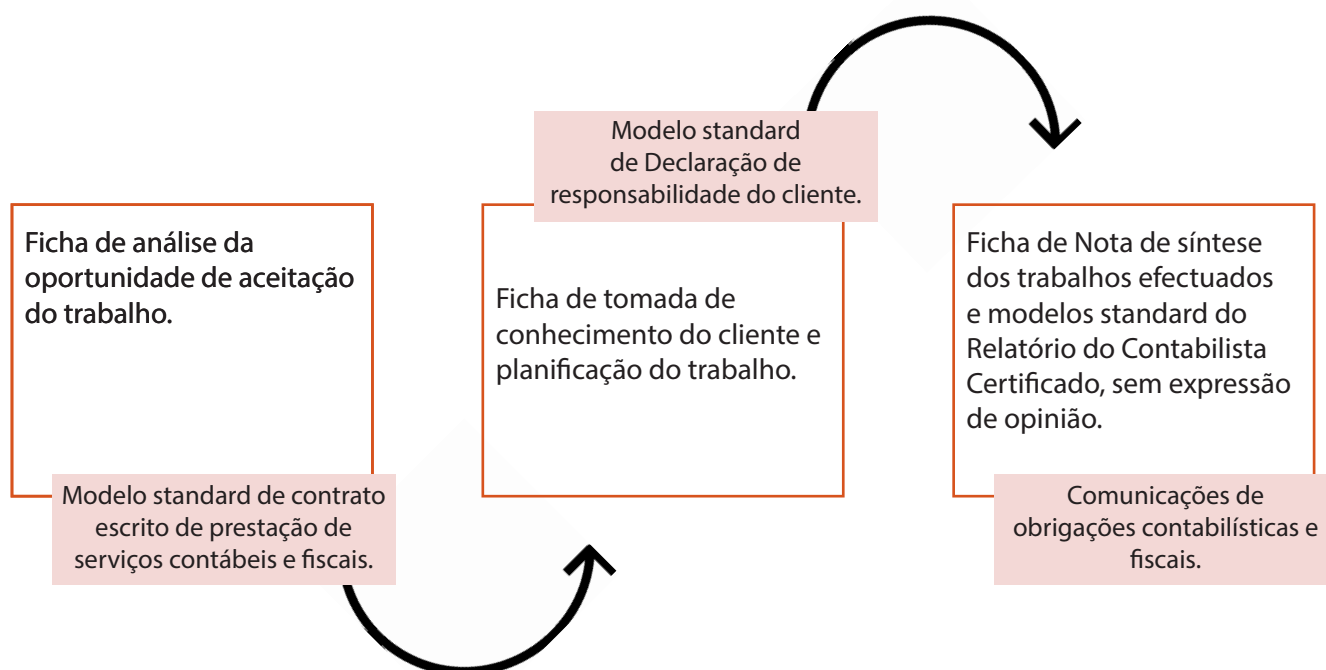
Ficha de análise da oportunidade de aceitação do trabalho.

Modelo standard de contrato escrito de prestação de serviços contábeis e fiscais.

Modelo standard de Declaração de responsabilidade do cliente.

Ficha de tomada de conhecimento do cliente e planificação do trabalho.

Ficha de Nota de síntese dos trabalhos efectuados e modelos standard do Relatório do Contabilista Certificado, sem expressão de opinião.

Comunicações de obrigações contabilísticas e fiscais.